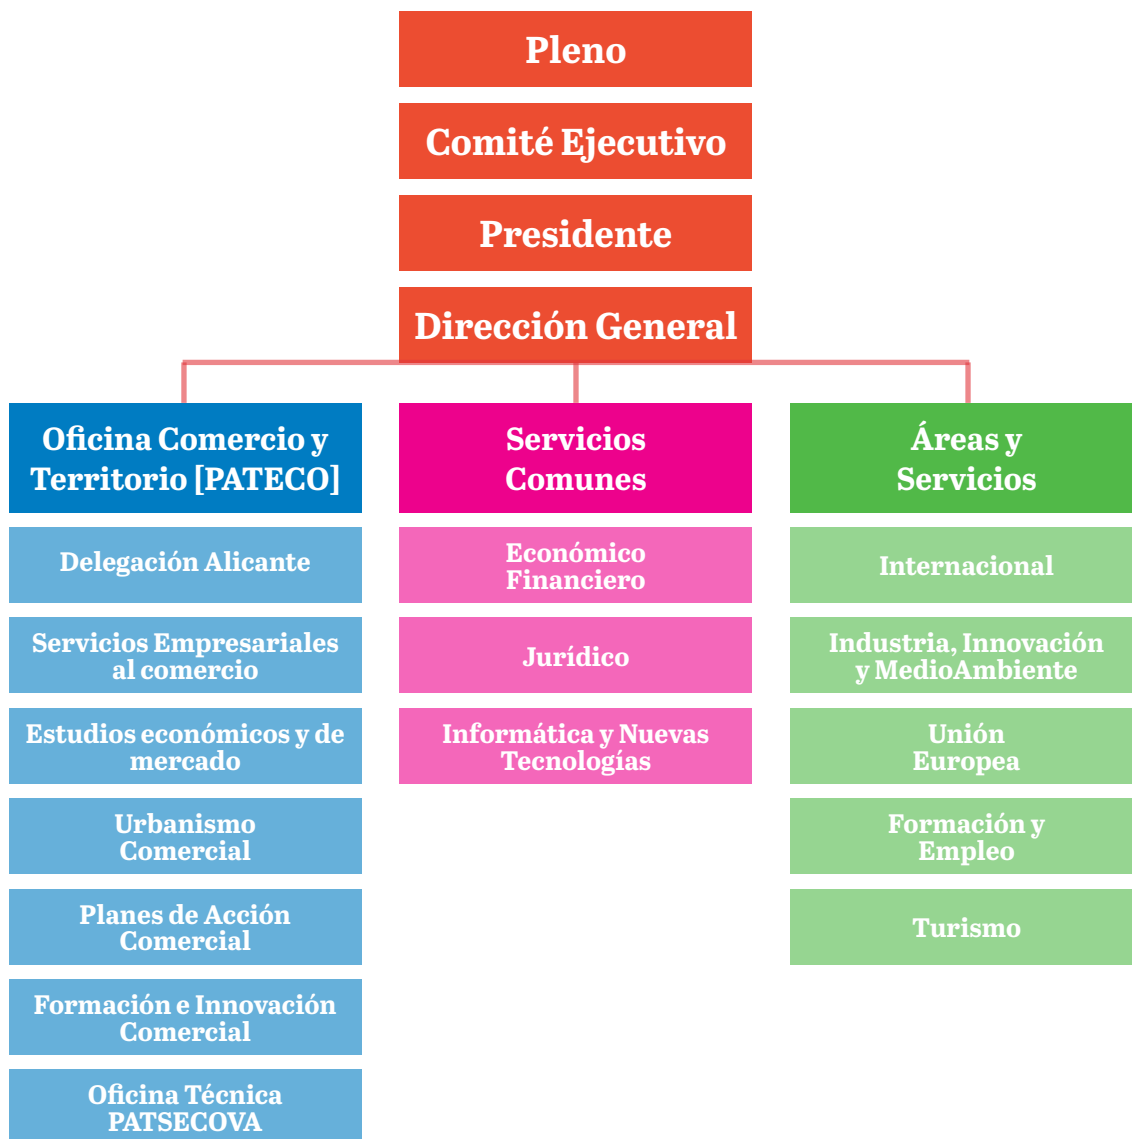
Pleno

Comité Ejecutivo

Presidente

Dirección General

Oficina Comercio y Territorio [PATECO]

Delegación Alicante

Servicios Empresariales al comercio

Estudios económicos y de mercado

Urbanismo Comercial

Planes de Acción Comercial

Formación e Innovación Comercial

Oficina Técnica PATSECOVA

Servicios Comunes

Económico Financiero

Jurídico

Informática y Nuevas Tecnologías

Áreas y Servicios

Internacional

Industria, Innovación y MedioAmbiente

Unión Europea

Formación y Empleo

Turismo